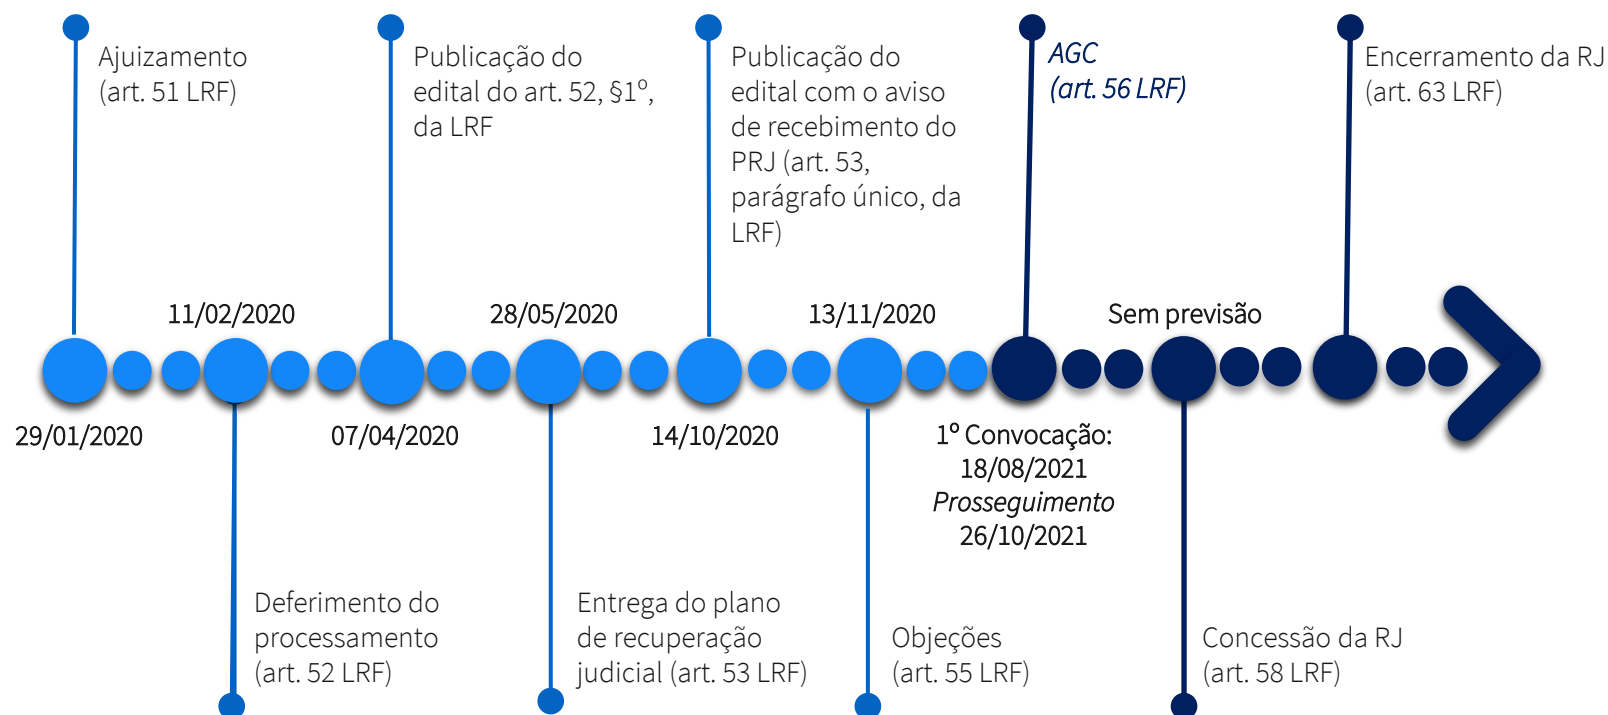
Ajuizamento (art. 51 LRF)

Publicação do edital do art. 52, §1º, da LRF

Publicação do edital com o aviso de recebimento do PRJ (art. 53, parágrafo único, da LRF)

AGC (art. 56 LRF)

Encerramento da RJ (art. 63 LRF)

11/02/2020

28/05/2020

13/11/2020

Sem previsão

29/01/2020

07/04/2020

14/10/2020

1º Convocação: 18/08/2021 *Prosseguimento* 26/10/2021

Deferimento do processamento (art. 52 LRF)

Entrega do plano de recuperação judicial (art. 53 LRF)

Objeções (art. 55 LRF)

Concessão da RJ (art. 58 LRF)